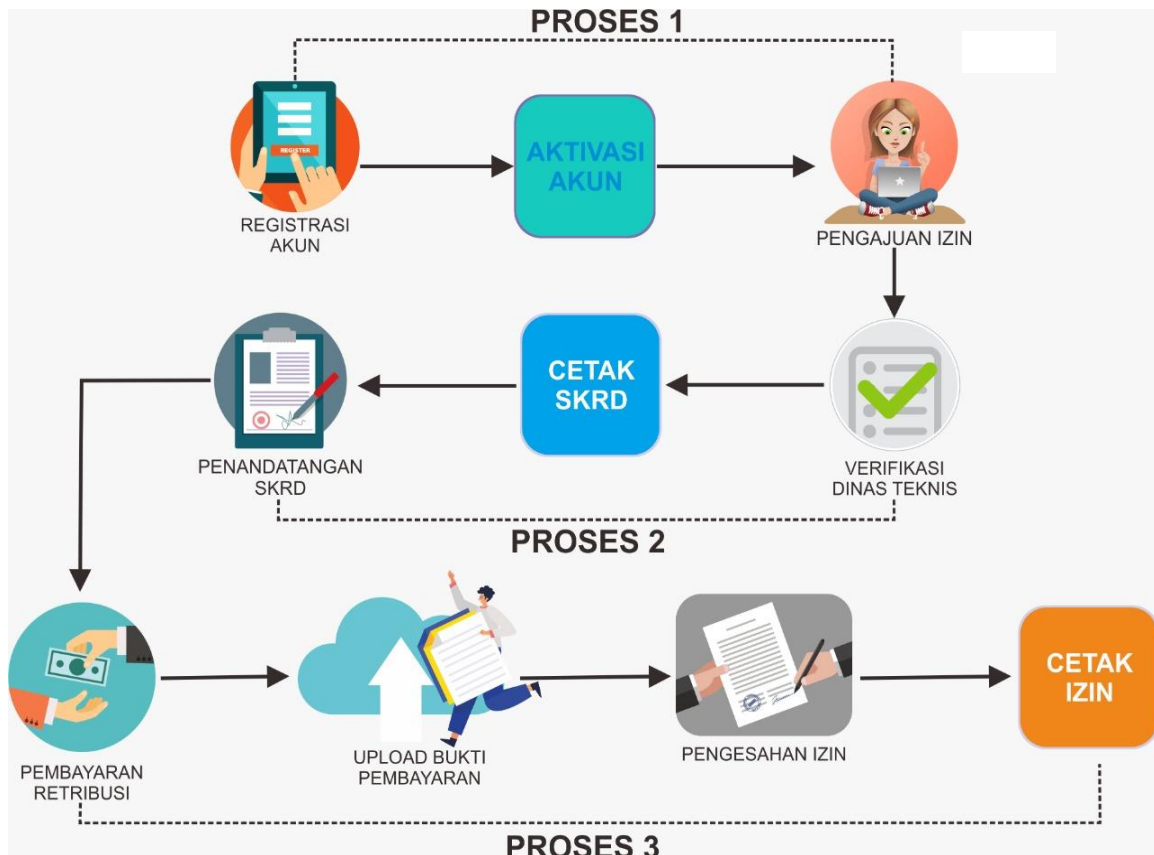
PROSES 1

REGISTER

REGISTRASI AKUN

AKTIVASI AKUN

PENGAJUAN IZIN

PENANDATANGAN SKRD

CETAK SKRD

VERIFIKASI DINAS TEKNIS

PROSES 2

PEMBAYARAN RETRIBUSI

UPLOAD BUKTI PEMBAYARAN

PENGESAHAN IZIN

CETAK IZIN

PROSES 3